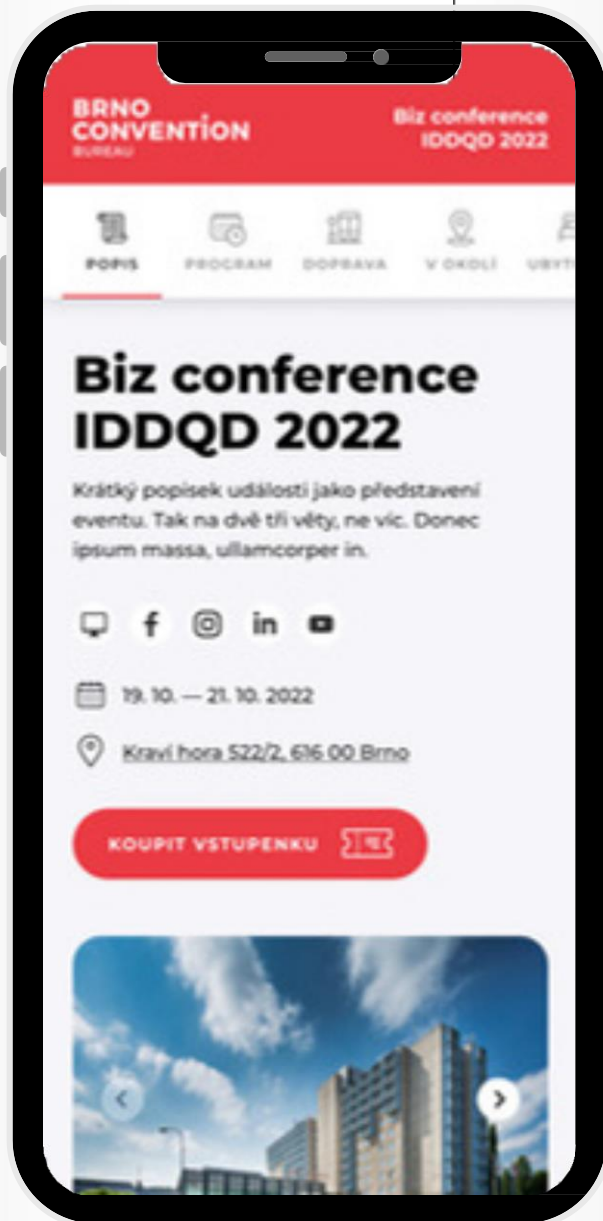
BRNO CONVENTION BUREAU

Biz conference IDDQD 2022

POPIS PROGRAM DOPRAVA V OKOLÍ UBYT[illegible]

Biz conference IDDQD 2022

Krátký popisek události jako představení eventu. Tak na dvě tři věty, ne víc. Donec ipsum massa, ullamcorper in.

19. 10. — 21. 10. 2022

Kraví hora 522/2, 616 00 Brno

KOUPIT VSTUPENKU